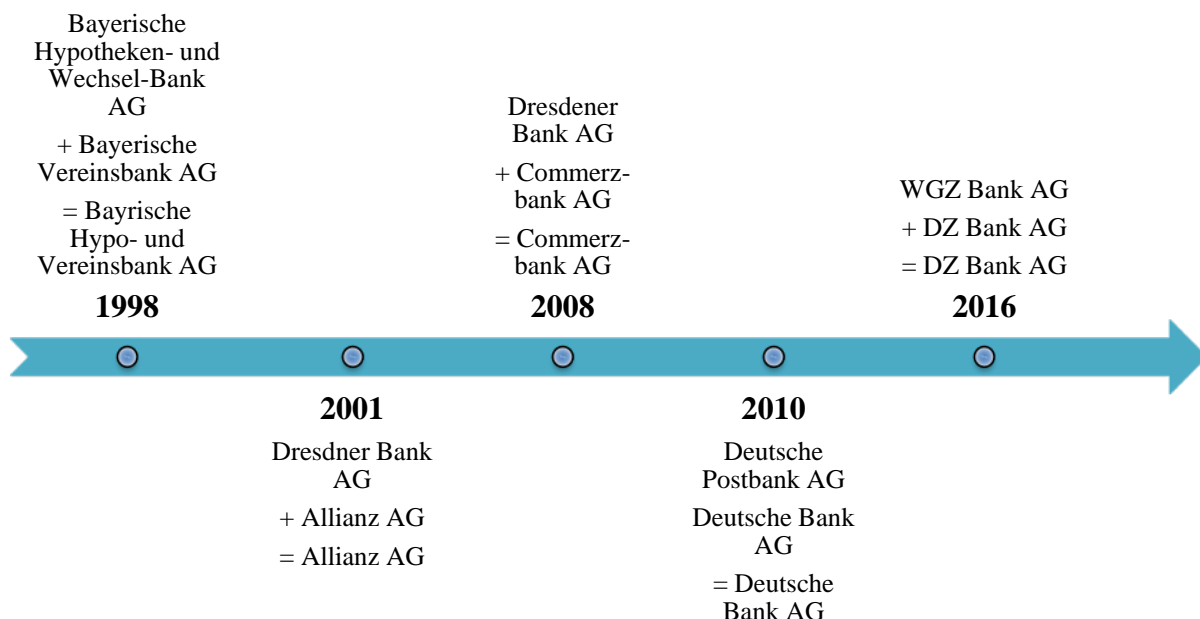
Bayerische Hypotheken- und Wechsel-Bank AG

+ Bayerische Vereinsbank AG

= Bayrische Hypo- und Vereinsbank AG

1998

Dresdener Bank AG

+ Commerzbank AG

= Commerzbank AG

2008

WGZ Bank AG

+ DZ Bank AG

= DZ Bank AG

2016

2001

Dresdner Bank AG

+ Allianz AG

= Allianz AG

2010

Deutsche Postbank AG

Deutsche Bank AG

= Deutsche Bank AG